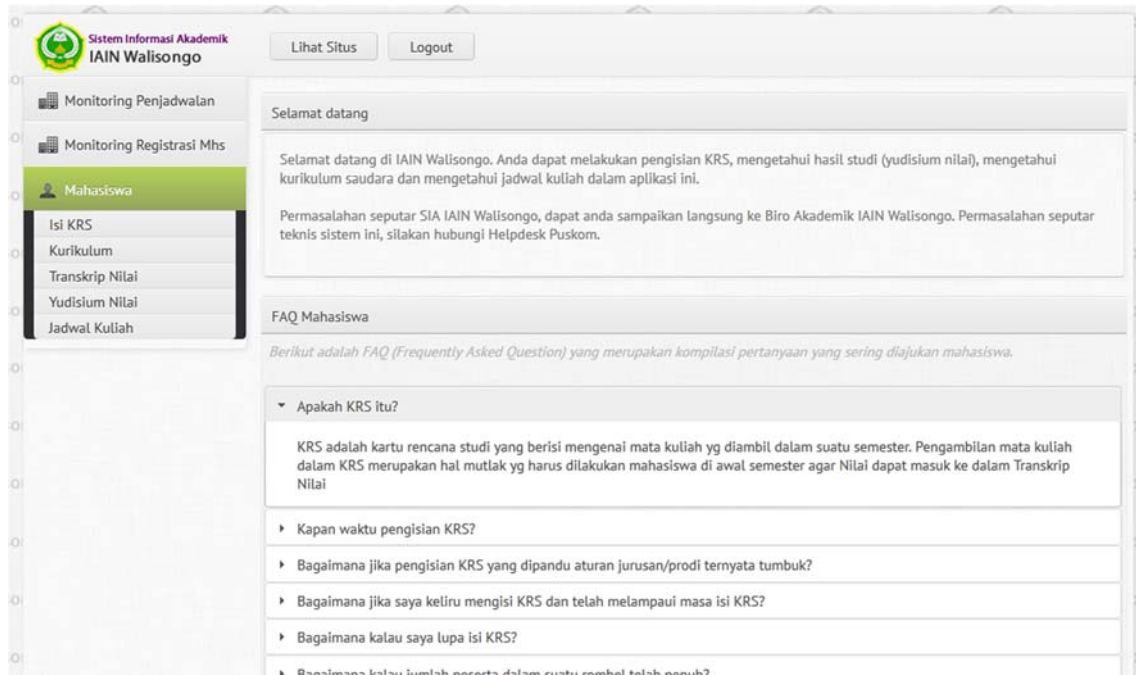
Sistem Informasi Akademik
IAIN Walisongo

Lihat Situs
Logout

Monitoring Penjadwalan
Monitoring Registrasi Mhs
Mahasiswa
Isi KRS
Kurikulum
Transkrip Nilai
Yudisium Nilai
Jadwal Kuliah

Selamat datang

Selamat datang di IAIN Walisongo. Anda dapat melakukan pengisian KRS, mengetahui hasil studi (yudisium nilai), mengetahui kurikulum saudara dan mengetahui jadwal kuliah dalam aplikasi ini.

Permasalahan seputar SIA IAIN Walisongo, dapat anda sampaikan langsung ke Biro Akademik IAIN Walisongo. Permasalahan seputar teknis sistem ini, silakan hubungi Helpdesk Puskom.

FAQ Mahasiswa

Berikut adalah FAQ (Frequently Asked Question) yang merupakan kompilasi pertanyaan yang sering diajukan mahasiswa.

Apakah KRS itu?

KRS adalah kartu rencana studi yang berisi mengenai mata kuliah yg diambil dalam suatu semester. Pengambilan mata kuliah dalam KRS merupakan hal mutlak yg harus dilakukan mahasiswa di awal semester agar Nilai dapat masuk ke dalam Transkrip Nilai

Kapan waktu pengisian KRS?

Bagaimana jika pengisian KRS yang dipandu aturan jurusan/prodi ternyata tumbuk?

Bagaimana jika saya keliru mengisi KRS dan telah melampaui masa isi KRS?

Bagaimana kalau saya lupa isi KRS?

Bagaimana kalau jumlah peserta dalam suatu rombel telah penuh?